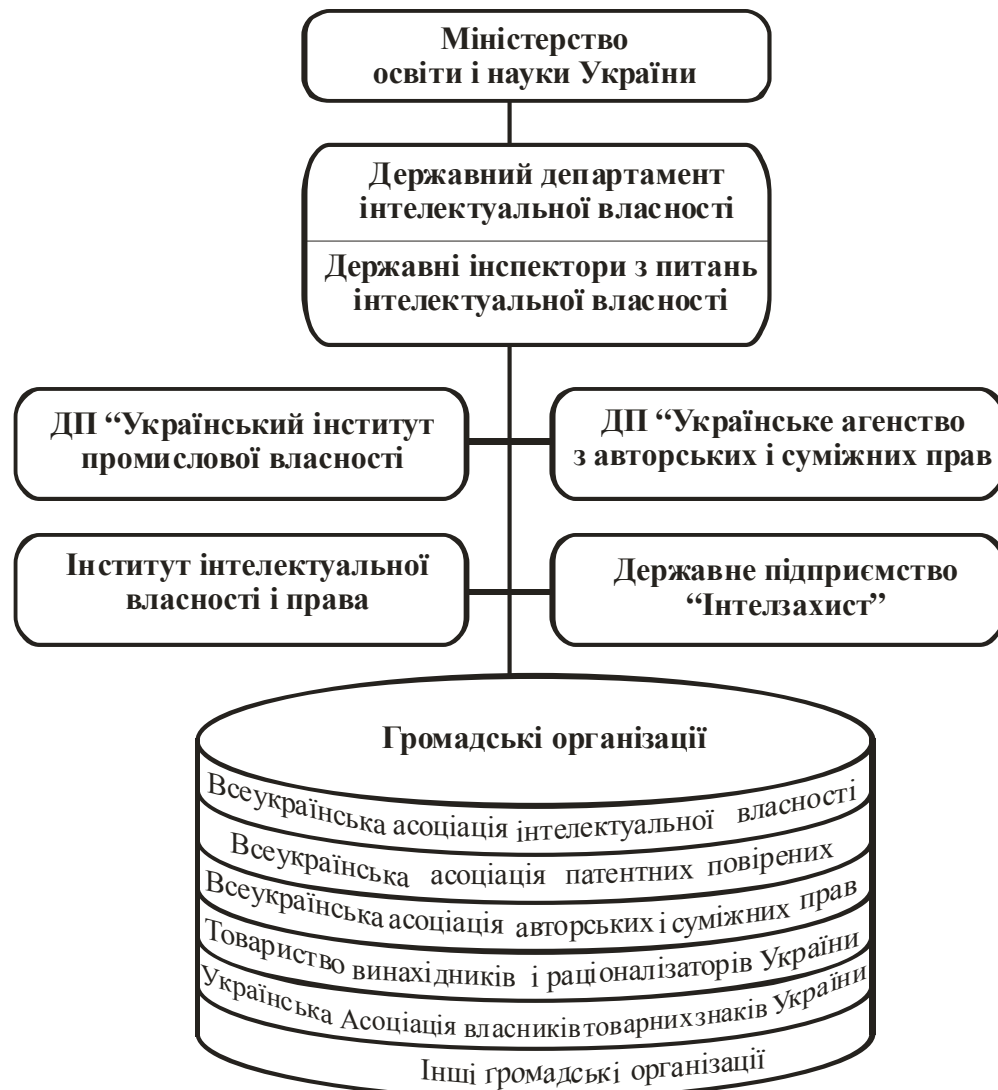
Міністерство освіти і науки України

Державний департамент інтелектуальної власності

Державні інспектори з питань інтелектуальної власності

ДП "Український інститут промислової власності

ДП "Українське агенство з авторських і суміжних прав

Інститут інтелектуальної власності і права

Державне підприємство "Інтелзахист"

Громадські організації

Всеукраїнська асоціація інтелектуальної власності

Всеукраїнська асоціація патентних повірених

Всеукраїнська асоціація авторських і суміжних прав

Товариство винахідників і раціоналізаторів України

Українська Асоціація власників товарних знаків України

Інші громадські організації